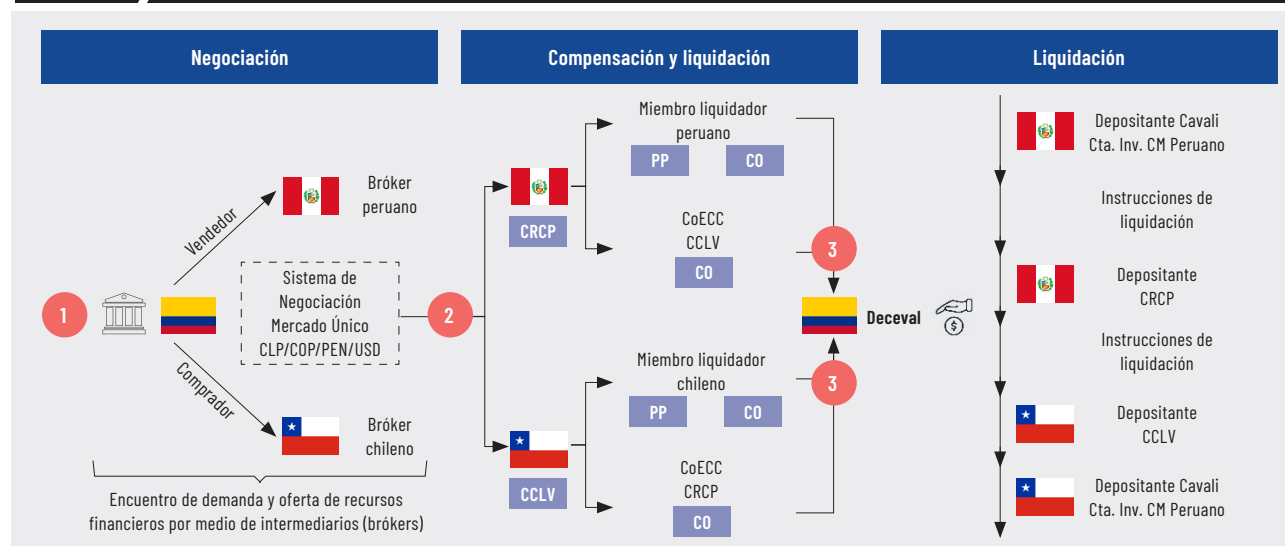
Negociación

Compensación y liquidación

Liquidación

1

Vendedor

Bróker peruano

Sistema de Negociación Mercado Único CLP/COP/PEN/USD

2

Comprador

Bróker chileno

Encuentro de demanda y oferta de recursos financieros por medio de intermediarios (brókers)

CRCP

Miembro liquidador peruano

PP

CO

CoECC CCLV

CO

3

Deceval

3

CCLV

Miembro liquidador chileno

PP

CO

CoECC CRCP

CO

Depositante Cavali Cta. Inv. CM Peruano

Instrucciones de liquidación

Depositante CRCP

Instrucciones de liquidación

Depositante CCLV

Depositante Cavali Cta. Inv. CM Peruano